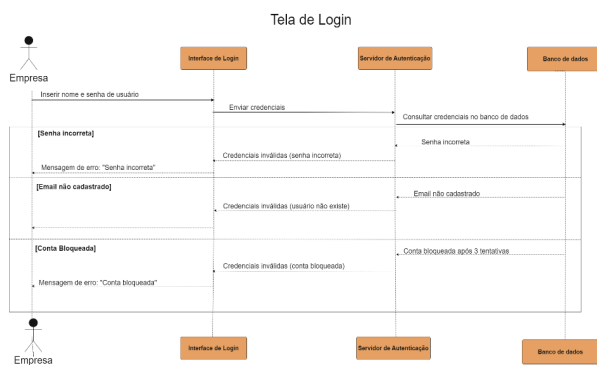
Tela de Login

Empresa

Interface de Login

Servidor de Autenticação

Banco de dados

Inserir nome e senha de usuário

Enviar credenciais

Consultar credenciais no banco de dados

[Senha incorreta]

Senha incorreta

Credenciais inválidas (senha incorreta)

Mensagem de erro: "Senha incorreta"

[Email não cadastrado]

Email não cadastrado

Credenciais inválidas (usuário não existe)

[Conta Bloqueada]

Conta bloqueada após 3 tentativas

Credenciais inválidas (conta bloqueada)

Mensagem de erro: "Conta bloqueada"

Empresa

Interface de Login

Servidor de Autenticação

Banco de dados